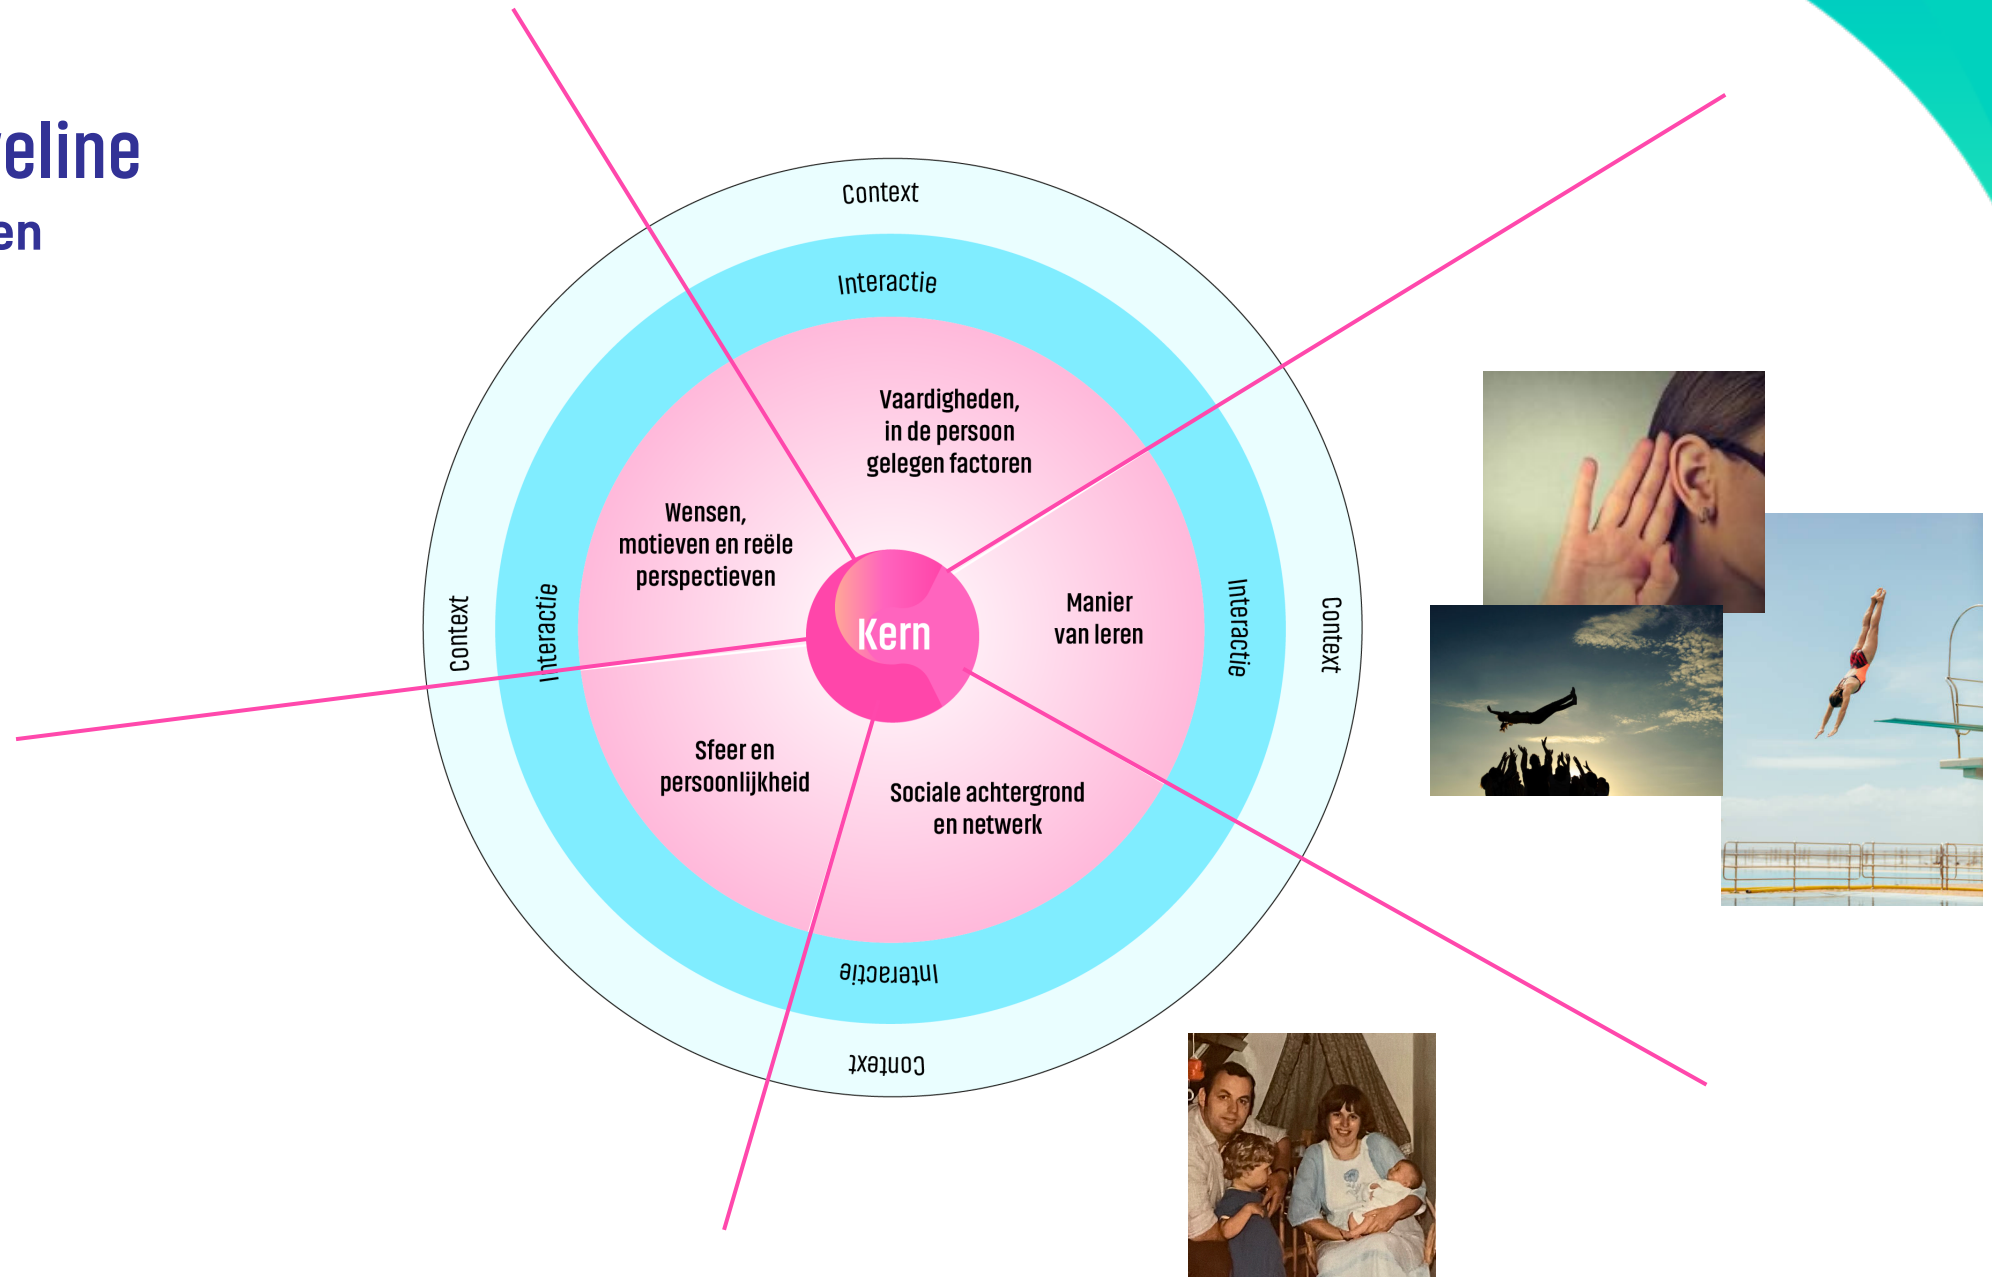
eline
en

Context

Interactie

Vaardigheden, in de persoon gelegen factoren

Wensen, motieven en reële perspectieven

Kern

Manier van leren

Sfeer en persoonlijkheid

Sociale achtergrond en netwerk

Context

Interactie

Interactie

Context

Interactie

Context